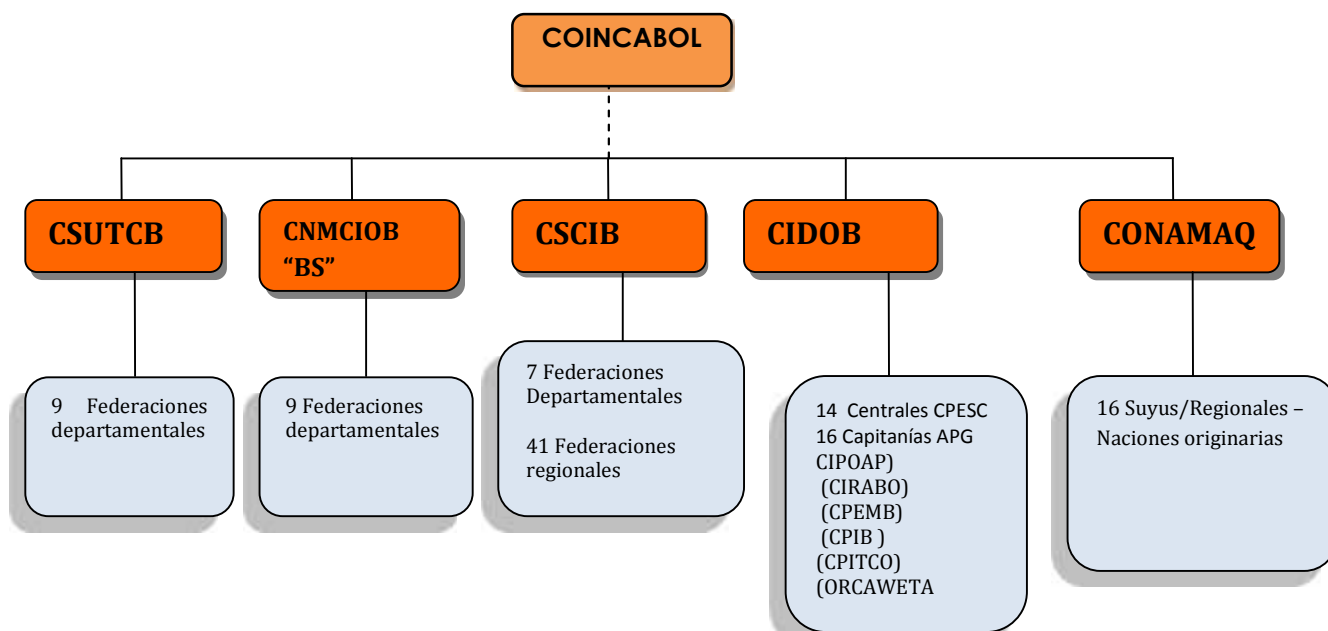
COINCABOL

CSUTCB

CNMCIOB "BS"

CSCIB

CIDOB

CONAMAQ

9 Federaciones departamentales

9 Federaciones departamentales

7 Federaciones Departamentales

41 Federaciones regionales

14 Centrales CPESC
16 Capitanías APG
CIPOAP)
(CIRABO)
(CPEMB)
(CPIB )
(CPITCO)
(ORCAWETA

16 Suyus/Regionales – Naciones originarias